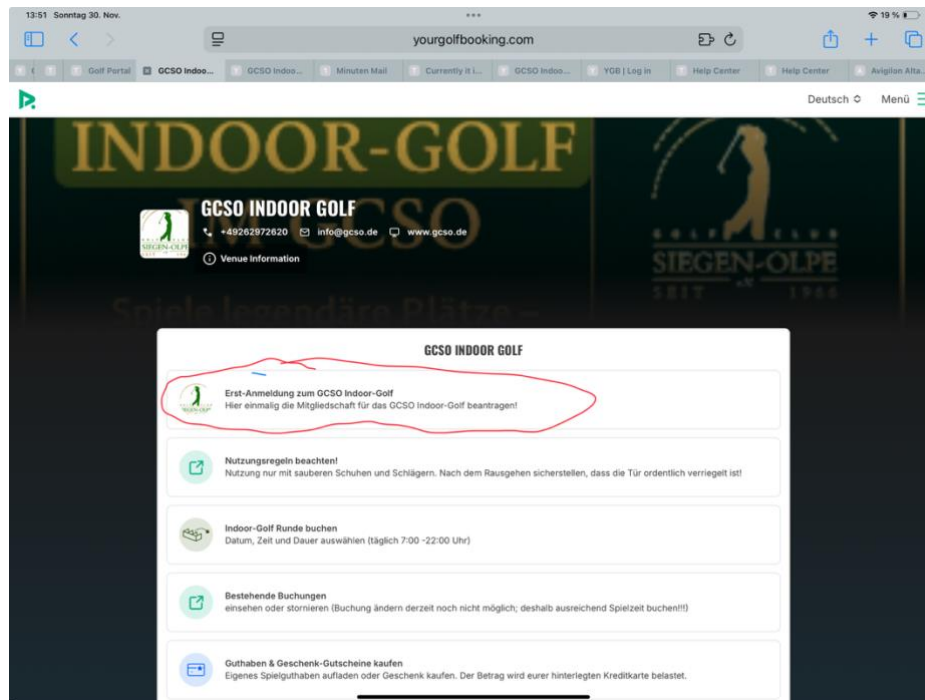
13:51 Sonntag 30. Nov.

19 %

yourgolfbooking.com

Golf Portal | GCSO Indoo... | GCSO Indoo... | Minuten Mail | Currently it i... | GCSO Indoo... | YGB | Log in | Help Center | Help Center | Avigilon Alta...

Deutsch ◇ Menü

INDOOR-GOLF

IM GCSO

GCSO INDOOR GOLF

+49262972620 info@gcso.de www.gcso.de

Venue Information

GOLF CLUB SIEGEN-OLPE SEIT 1966

Spiele legendäre Plätze –

GCSO INDOOR GOLF

Erst-Anmeldung zum GCSO Indoor-Golf
Hier einmalig die Mitgliedschaft für das GCSO Indoor-Golf beantragen!

Nutzungsregeln beachten!
Nutzung nur mit sauberen Schuhen und Schlägern. Nach dem Rausgehen sicherstellen, dass die Tür ordentlich verriegelt ist!

Indoor-Golf Runde buchen
Datum, Zeit und Dauer auswählen (täglich 7:00 -22:00 Uhr)

Bestehende Buchungen
einsehen oder stornieren (Buchung ändern derzeit noch nicht möglich; deshalb ausreichend Spielzeit buchen!!!)

Guthaben & Geschenk-Gutscheine kaufen
Eigenes Spielguthaben aufladen oder Geschenk kaufen. Der Betrag wird eurer hinterlegten Kreditkarte belastet.